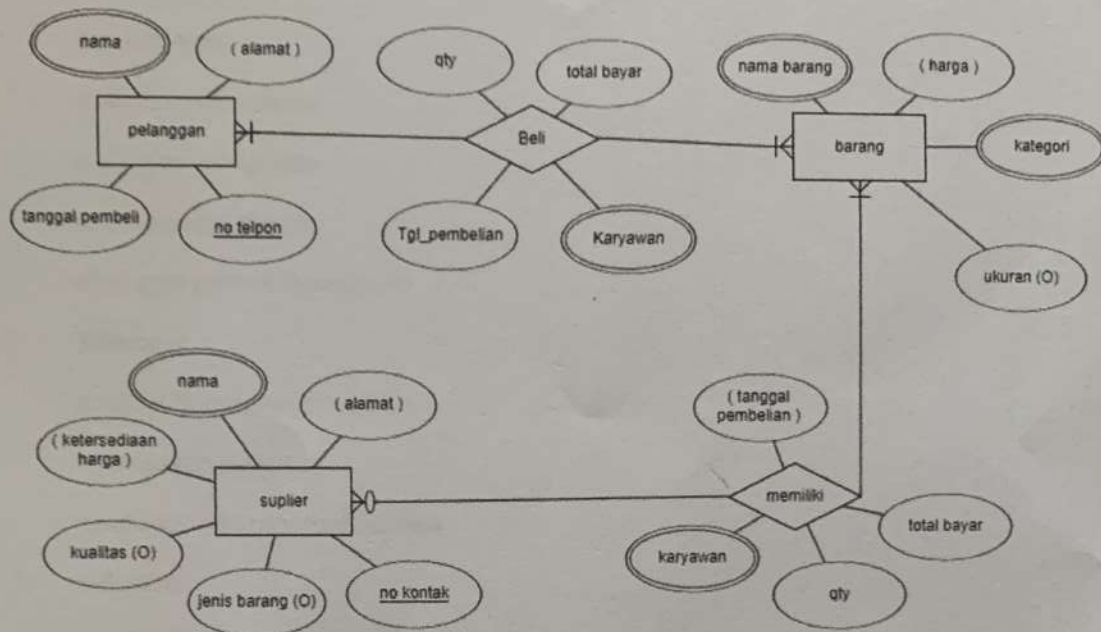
nama

( alamat )

pelanggan

tanggal pembeli

no telpon

qty

total bayar

Beli

Tgl_pembelian

Karyawan

nama barang

( harga )

barang

kategori

ukuran (O)

nama

( alamat )

( ketersediaan harga )

suplier

kualitas (O)

jenis barang (O)

no kontak

( tanggal pembelian )

memiliki

total bayar

karyawan

qty